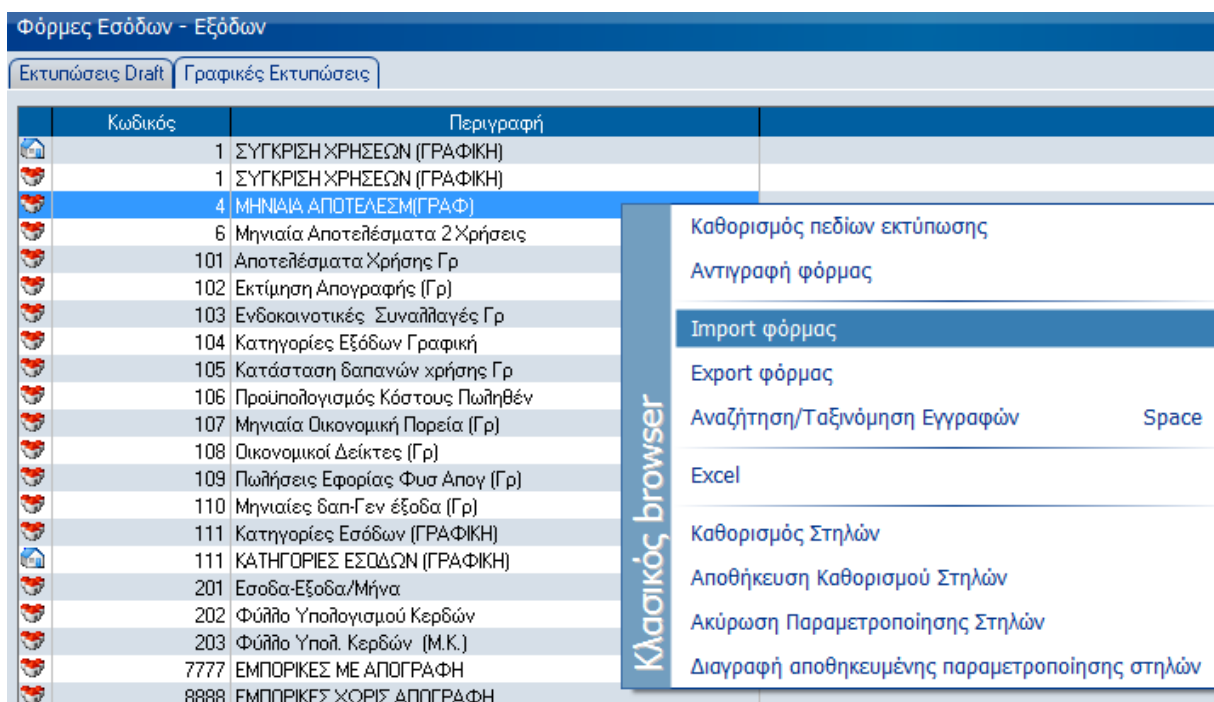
Φόρμες Εσόδων - Εξόδων

Εκτυπώσεις Draft | Γραφικές Εκτυπώσεις

| Κωδικός | Περιγραφή |
|---|---|
| 1 | ΣΥΓΚΡΙΣΗ ΧΡΗΣΕΩΝ (ΓΡΑΦΙΚΗ) |
| 1 | ΣΥΓΚΡΙΣΗ ΧΡΗΣΕΩΝ (ΓΡΑΦΙΚΗ) |
| 4 | ΜΗΝΙΑΙΑ ΑΠΟΤΕΛΕΣΜ(ΓΡΑΦ) |
| 6 | Μηνιαία Αποτελέσματα 2 Χρήσεις |
| 101 | Αποτελέσματα Χρήσης Γρ |
| 102 | Εκτίμηση Απογραφής (Γρ) |
| 103 | Ενδοκοινοτικές Συναλλαγές Γρ |
| 104 | Κατηγορίες Εξόδων Γραφική |
| 105 | Κατάσταση δαπανών χρήσης Γρ |
| 106 | Προϋπολογισμός Κόστους Πωληθέν |
| 107 | Μηνιαία Οικονομική Πορεία (Γρ) |
| 108 | Οικονομικοί Δείκτες (Γρ) |
| 109 | Πωλήσεις Εφορίας Φυσ Απογ (Γρ) |
| 110 | Μηνιαίες δαπ-Γεν έξοδα (Γρ) |
| 111 | Κατηγορίες Εσόδων (ΓΡΑΦΙΚΗ) |
| 111 | ΚΑΤΗΓΟΡΙΕΣ ΕΣΟΔΩΝ (ΓΡΑΦΙΚΗ) |
| 201 | Εσοδα-Εξοδα/Μήνα |
| 202 | Φύλλο Υπολογισμού Κερδών |
| 203 | Φύλλο Υπολ. Κερδών (Μ.Κ.) |
| 7777 | ΕΜΠΟΡΙΚΕΣ ΜΕ ΑΠΟΓΡΑΦΗ |
| 8888 | ΕΜΠΟΡΙΚΕΣ ΧΩΡΙΣ ΑΠΟΓΡΑΦΗ |

Κλασικός browser

Καθορισμός πεδίων εκτύπωσης
Αντιγραφή φόρμας
Import φόρμας
Export φόρμας
Αναζήτηση/Ταξινόμηση Εγγραφών Space
Excel
Καθορισμός Στηλών
Αποθήκευση Καθορισμού Στηλών
Ακύρωση Παραμετροποίησης Στηλών
Διαγραφή αποθηκευμένης παραμετροποίησης στηλών